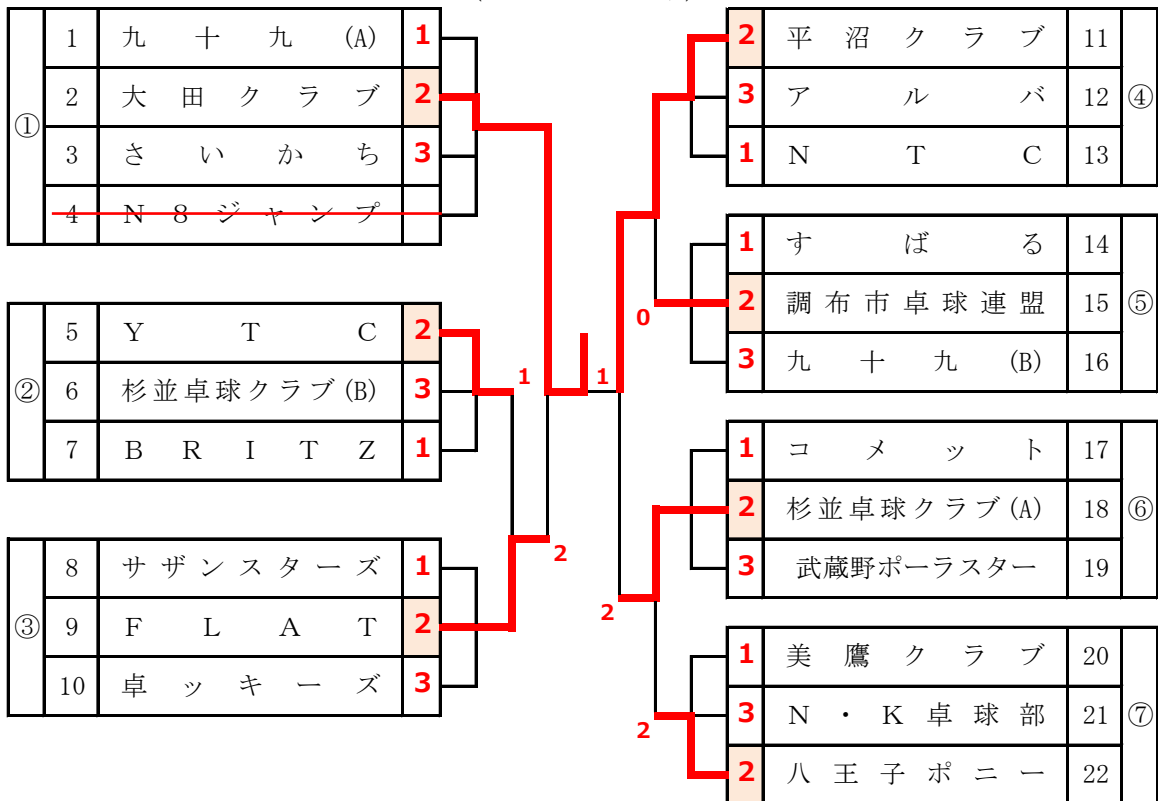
| ① | 1 | 九十九(A) | 1 |
|---|---|---|---|
| | 2 | 大田クラブ | 2 |
| | 3 | さいかち | 3 |
| | 4 | N8ジャンプ | |

| ② | 5 | YTC | 2 |
|---|---|---|---|
| | 6 | 杉並卓球クラブ(B) | 3 |
| | 7 | BRITZ | 1 |

| ③ | 8 | サザンスターズ | 1 |
|---|---|---|---|
| | 9 | FLAT | 2 |
| | 10 | 卓ッキーズ | 3 |

1
2
1

| 2 | 平沼クラブ | 11 | ④ |
|---|---|---|---|
| 3 | アルバ | 12 | |
| 1 | NTC | 13 | |

0

| 1 | すばる | 14 | ⑤ |
|---|---|---|---|
| 2 | 調布市卓球連盟 | 15 | |
| 3 | 九十九(B) | 16 | |

| 1 | コメット | 17 | ⑥ |
|---|---|---|---|
| 2 | 杉並卓球クラブ(A) | 18 | |
| 3 | 武蔵野ポーラスター | 19 | |

2
2

| 1 | 美鷹クラブ | 20 | ⑦ |
|---|---|---|---|
| 3 | N・K卓球部 | 21 | |
| 2 | 八王子ポニー | 22 | |